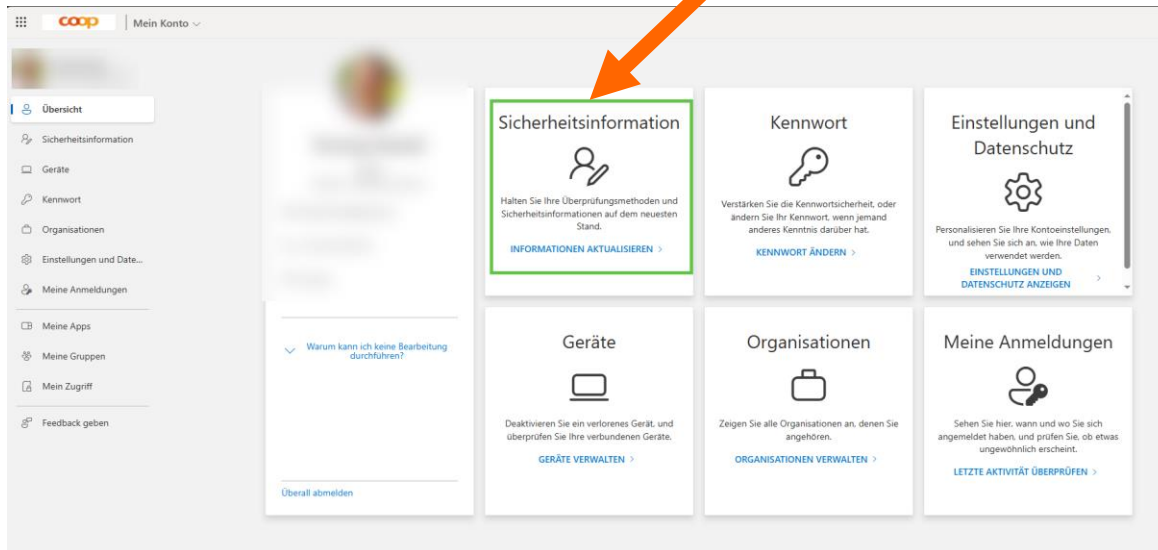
coop | Mein Konto

Übersicht
Sicherheitsinformation
Geräte
Kennwort
Organisationen
Einstellungen und Date...
Meine Anmeldungen
Meine Apps
Meine Gruppen
Mein Zugriff
Feedback geben

Warum kann ich keine Bearbeitung durchführen?

Überall abmelden

Sicherheitsinformation
Halten Sie Ihre Überprüfungsmethoden und Sicherheitsinformationen auf dem neuesten Stand.
INFORMATIONEN AKTUALISIEREN >

Kennwort
Verstärken Sie die Kennwortsicherheit, oder ändern Sie Ihr Kennwort, wenn jemand anderes Kenntnis darüber hat.
KENNWORT ÄNDERN >

Einstellungen und Datenschutz
Personalisieren Sie Ihre Kontoeinstellungen, und sehen Sie sich an, wie Ihre Daten verwendet werden.
EINSTELLUNGEN UND DATENSCHUTZ ANZEIGEN >

Geräte
Deaktivieren Sie ein verlorenes Gerät, und überprüfen Sie Ihre verbundenen Geräte.
GERÄTE VERWALTEN >

Organisationen
Zeigen Sie alle Organisationen an, denen Sie angehören.
ORGANISATIONEN VERWALTEN >

Meine Anmeldungen
Sehen Sie hier, wann und wo Sie sich angemeldet haben, und prüfen Sie, ob etwas ungewöhnlich erscheint.
LETZTE AKTIVITÄT ÜBERPRÜFEN >